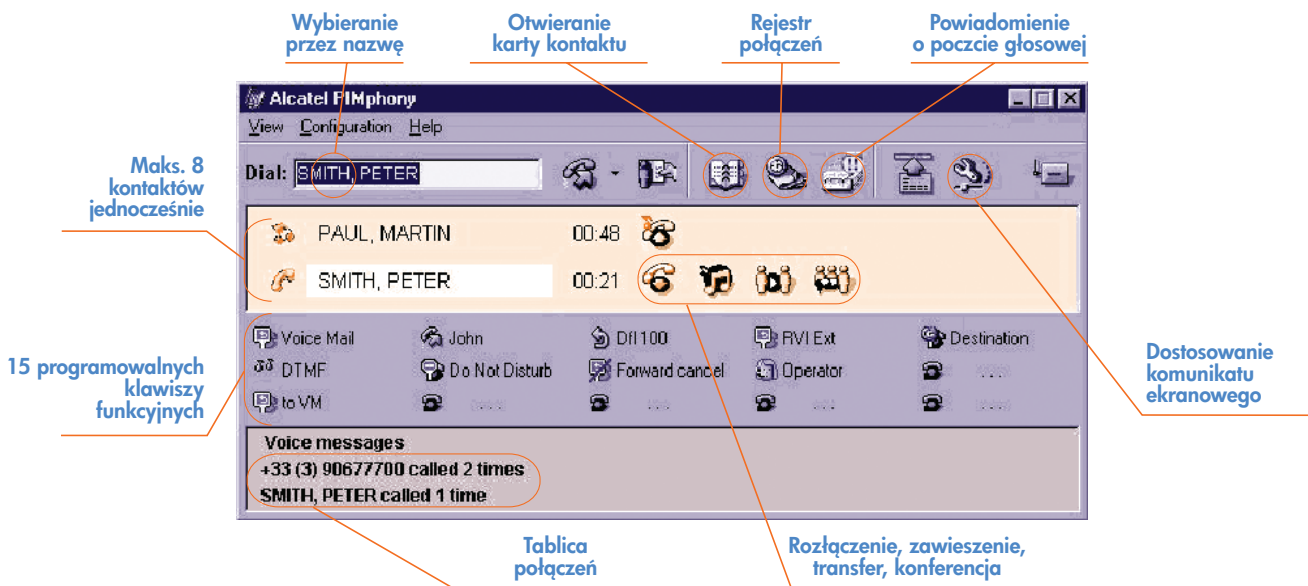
Wybieranie przez nazwę

Otwieranie karty kontaktu

Rejestr połączeń

Powiadomienie o poczcie głosowej

Alcatel PIMphony

View Configuration Help

Dial: SMITH, PETER

Maks. 8 kontaktów jednocześnie

PAUL, MARTIN 00:48

SMITH, PETER 00:21

15 programowalnych klawiszy funkcyjnych

Voice Mail
John
Dfl 100
RVI Ext
Destination
DTMF
Do Not Disturb
Forward cancel
Operator
....
to VM
....
....
....
....

Dostosowanie komunikatu ekranowego

Voice messages
+33 (3) 90677700 called 2 times
SMITH, PETER called 1 time

Tablica połączeń

Rozłączenie, zawieszenie, transfer, konferencja